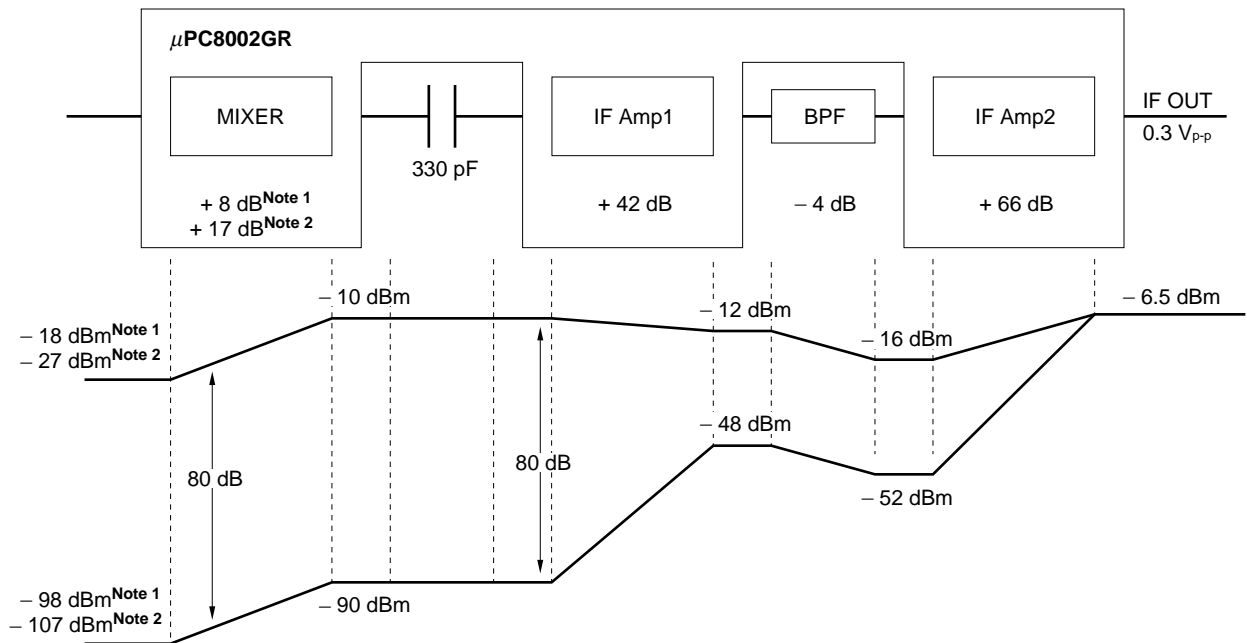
$\mu$PC8002GR

MIXER

330 pF

IF Amp1

BPF

IF Amp2

IF OUT

0.3 $V_{p-p}$

+ 8 dB$^{\text{Note 1}}$
+ 17 dB$^{\text{Note 2}}$

+ 42 dB

– 4 dB

+ 66 dB

– 10 dBm

– 12 dBm

– 6.5 dBm

– 18 dBm$^{\text{Note 1}}$
– 27 dBm$^{\text{Note 2}}$

– 16 dBm

– 48 dBm

80 dB

80 dB

– 52 dBm

– 98 dBm$^{\text{Note 1}}$
– 107 dBm$^{\text{Note 2}}$

– 90 dBm